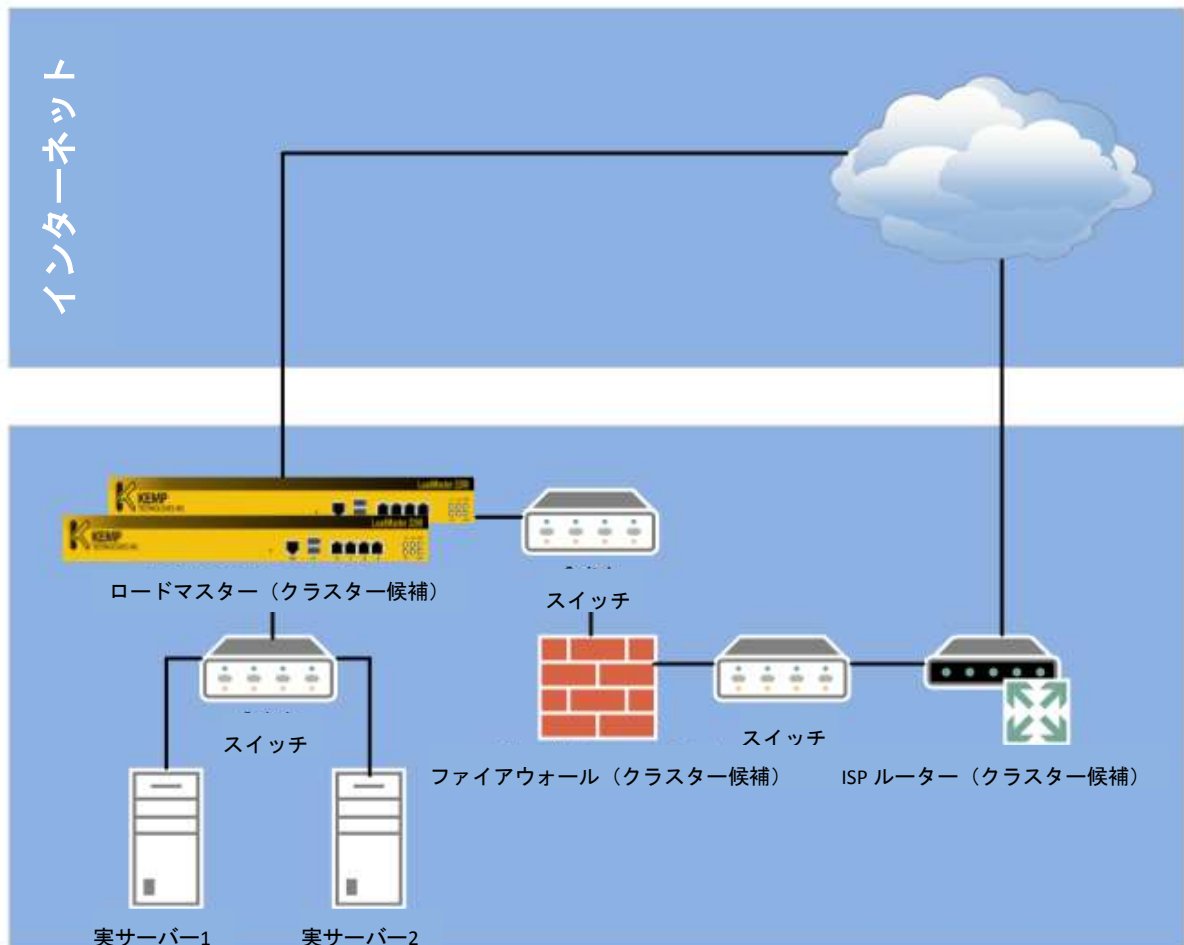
インターネット

KEMP

LoadMaster 2200

KEMP

LoadMaster 2200

ロードマスター（クラスター候補）

スイッチ

スイッチ

ファイアウォール（クラスター候補）

スイッチ

ISP ルーター（クラスター候補）

実サーバー1

実サーバー2